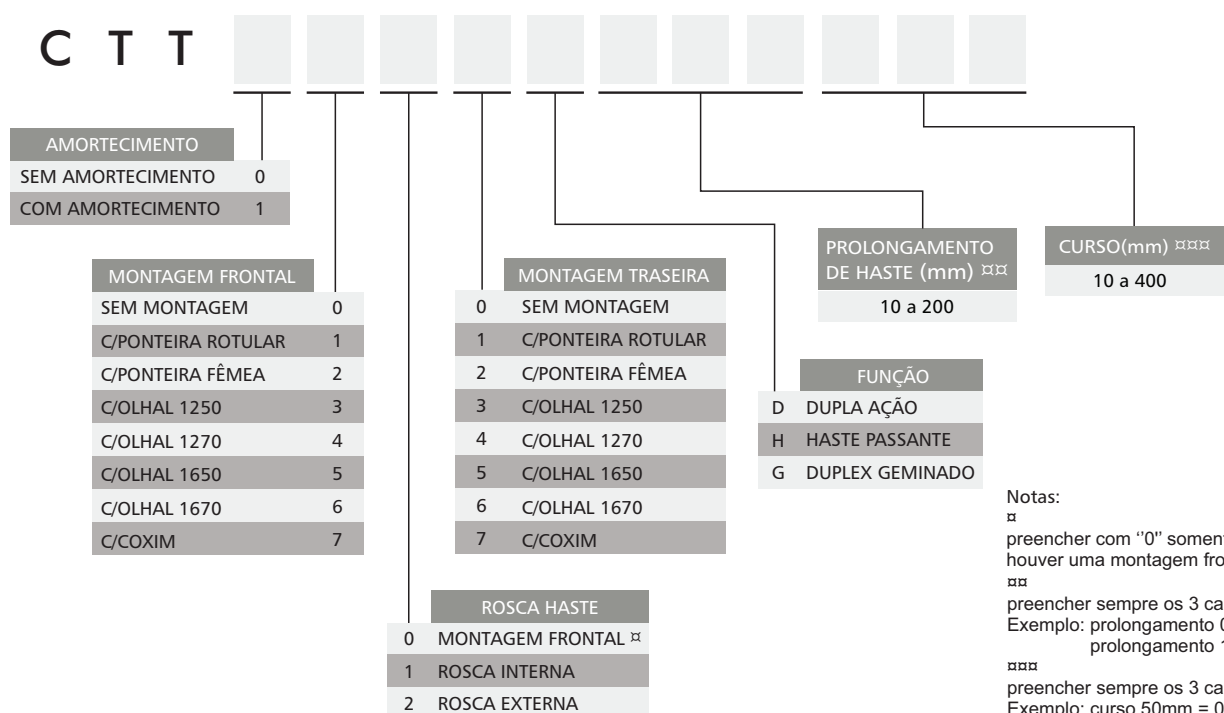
C T T

AMORTECIMENTO

| SEM AMORTECIMENTO | 0 |
|---|---|
| COM AMORTECIMENTO | 1 |

MONTAGEM FRONTAL

| SEM MONTAGEM | 0 |
|---|---|
| C/PONTEIRA ROTULAR | 1 |
| C/PONTEIRA FÊMEA | 2 |
| C/OLHAL 1250 | 3 |
| C/OLHAL 1270 | 4 |
| C/OLHAL 1650 | 5 |
| C/OLHAL 1670 | 6 |
| C/COXIM | 7 |

ROSCA HASTE

| 0 | MONTAGEM FRONTAL ¤ |
|---|---|
| 1 | ROSCA INTERNA |
| 2 | ROSCA EXTERNA |

MONTAGEM TRASEIRA

| 0 | SEM MONTAGEM |
|---|---|
| 1 | C/PONTEIRA ROTULAR |
| 2 | C/PONTEIRA FÊMEA |
| 3 | C/OLHAL 1250 |
| 4 | C/OLHAL 1270 |
| 5 | C/OLHAL 1650 |
| 6 | C/OLHAL 1670 |
| 7 | C/COXIM |

FUNÇÃO

| D | DUPLA AÇÃO |
|---|---|
| H | HASTE PASSANTE |
| G | DUPLEX GEMINADO |

PROLONGAMENTO DE HASTE (mm) ¤¤
10 a 200

CURSO(mm) ¤¤¤
10 a 400

Notas:
¤
preencher com ''0'' somen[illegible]
houver uma montagem fro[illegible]
¤¤
preencher sempre os 3 ca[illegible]
Exemplo: prolongamento 0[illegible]
prolongamento 1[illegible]
¤¤¤
preencher sempre os 3 ca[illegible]
Exemplo: curso 50mm = 0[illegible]